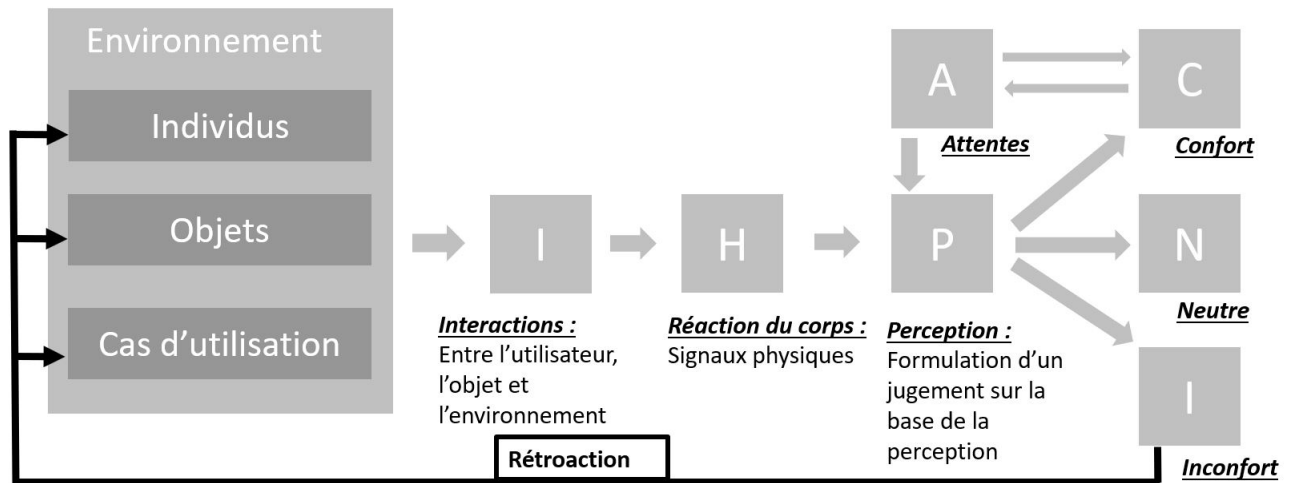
Environnement

Individus

Objets

Cas d'utilisation

I

Interactions :
Entre l'utilisateur, l'objet et l'environnement

H

Réaction du corps :
Signaux physiques

A

Attentes

P

Perception :
Formulation d'un jugement sur la base de la perception

C

Confort

N

Neutre

I

Inconfort

Rétroaction